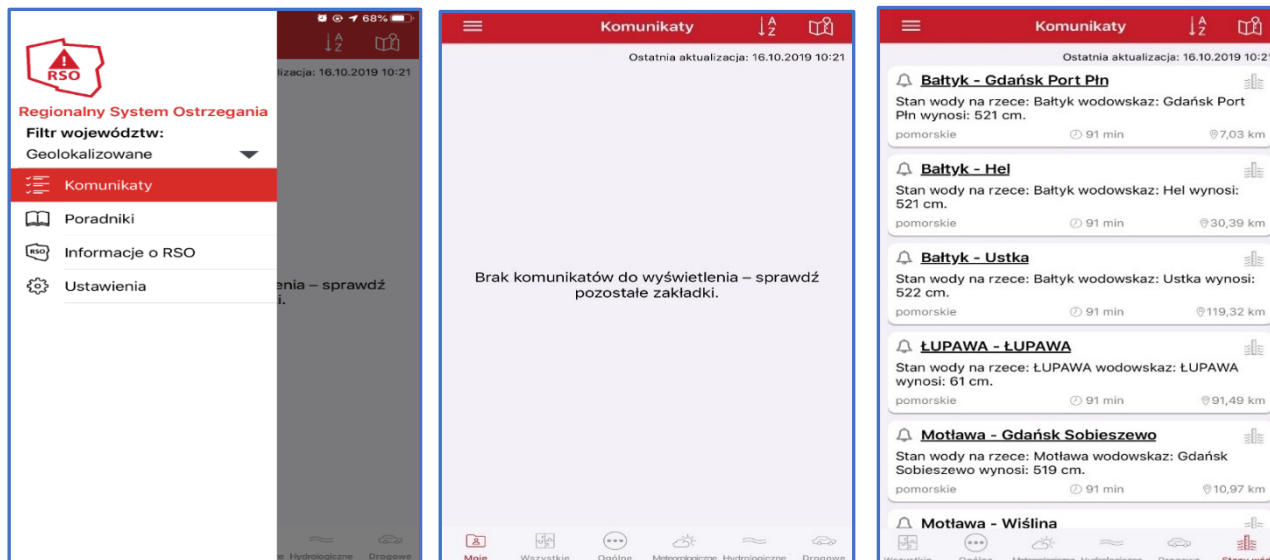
68%

izacja: 16.10.2019 10:21

RSO

Regionalny System Ostrzegania

Filtr województw:

Geolokalizowane

Komunikaty

Poradniki

Informacje o RSO

Ustawienia

nia – sprawdź
i.

Hydrologiczne Drogowe

Komunikaty

Ostatnia aktualizacja: 16.10.2019 10:21

Brak komunikatów do wyświetlenia – sprawdź pozostałe zakładki.

Moje Wszystkie Ogólne Meteorologiczne Hydrologiczne Drogowe

Komunikaty

Ostatnia aktualizacja: 16.10.2019 10:2

Bałtyk - Gdańsk Port Płn

Stan wody na rzece: Bałtyk wodowskaz: Gdańsk Port Płn wynosi: 521 cm.

pomorskie 91 min 7,03 km

Bałtyk - Hel

Stan wody na rzece: Bałtyk wodowskaz: Hel wynosi: 521 cm.

pomorskie 91 min 30,39 km

Bałtyk - Ustka

Stan wody na rzece: Bałtyk wodowskaz: Ustka wynosi: 522 cm.

pomorskie 91 min 119,32 km

ŁUPAWA - ŁUPAWA

Stan wody na rzece: ŁUPAWA wodowskaz: ŁUPAWA wynosi: 61 cm.

pomorskie 91 min 91,49 km

Motława - Gdańsk Sobieszewo

Stan wody na rzece: Motława wodowskaz: Gdańsk Sobieszewo wynosi: 519 cm.

pomorskie 91 min 10,97 km

Motława - Wiślina

Wszystkie Ogólne Meteorologiczne Hydrologiczne Drogowe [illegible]